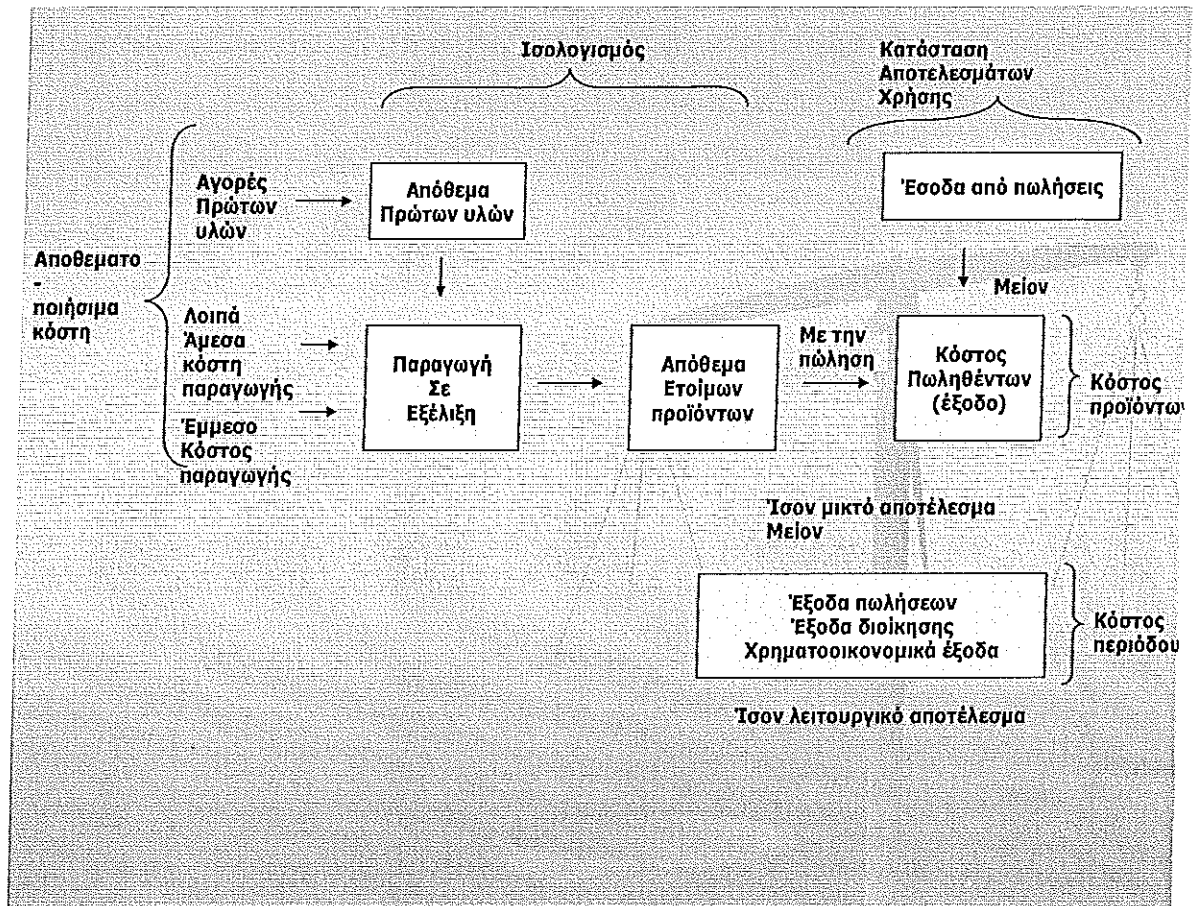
Ισολογισμός

Κατάσταση Αποτελεσμάτων Χρήσης

Αποθεματο - ποιήσιμα κόστη

Αγορές Πρώτων υλών

Απόθεμα Πρώτων υλών

Έσοδα από πωλήσεις

Μείον

Λοιπά Άμεσα κόστη παραγωγής

Έμμεσο Κόστος παραγωγής

Παραγωγή Σε Εξέλιξη

Απόθεμα Ετοίμων προϊόντων

Με την πώληση

Κόστος Πωληθέντων (έξοδο)

Κόστος προϊόντω

Ίσον μικτό αποτέλεσμα
Μείον

Έξοδα πωλήσεων
Έξοδα διοίκησης
Χρηματοοικονομικά έξοδα

Κόστος περιόδου

Ίσον λειτουργικό αποτέλεσμα